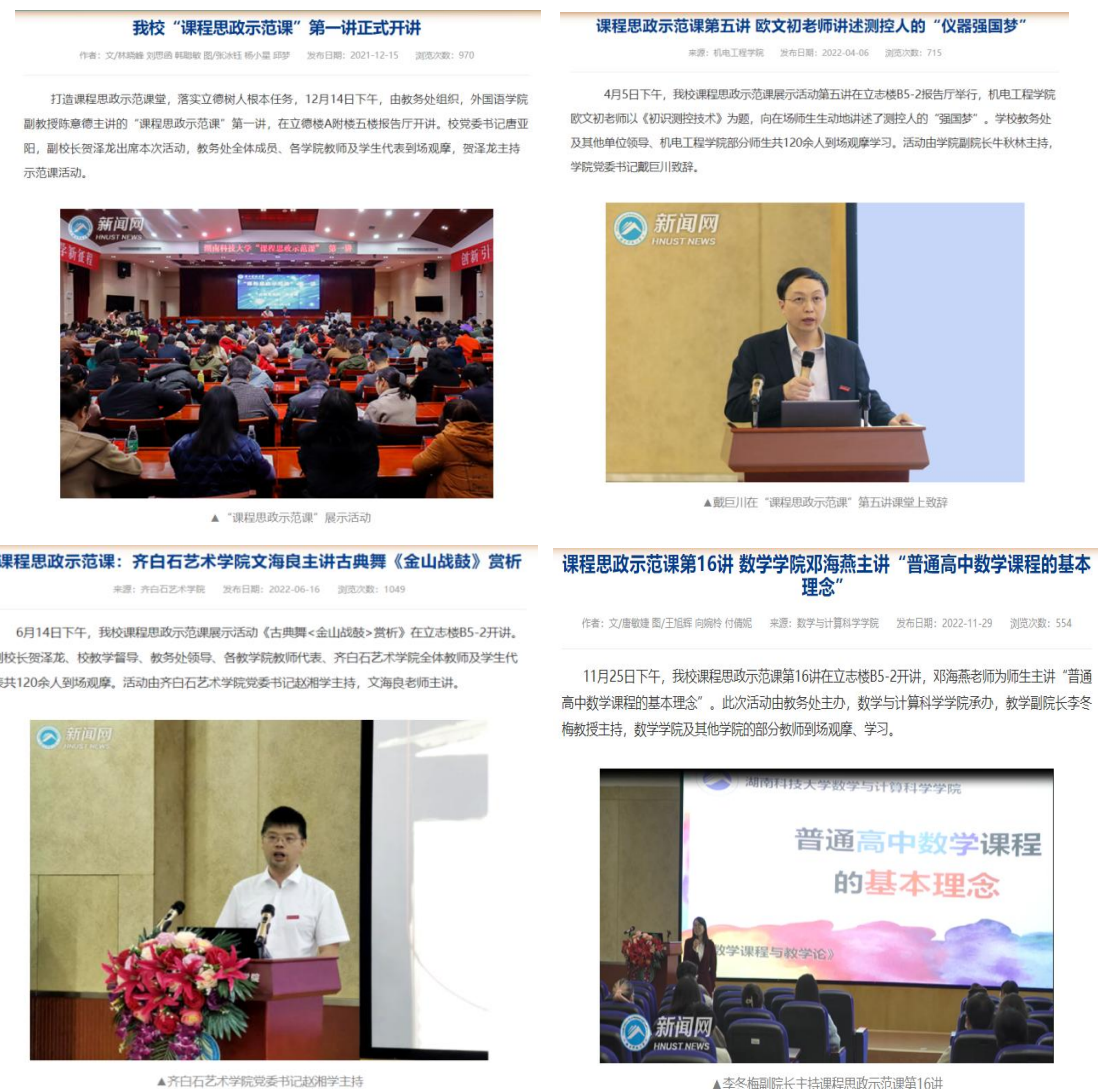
我校"课程思政示范课"第一讲正式开讲

作者：文/林晓峰 刘思涵 韩昭敏 图/张冰钰 杨小星 邱梦 发布日期：2021-12-15 浏览次数：970

打造课程思政示范课堂，落实立德树人根本任务，12月14日下午，由教务处组织，外国语学院副教授陈意德主讲的"课程思政示范课"第一讲，在立德楼A附楼五楼报告厅开讲。校党委书记唐亚阳，副校长贺泽龙出席本次活动，教务处全体成员、各学院教师及学生代表到场观摩，贺泽龙主持示范课活动。

新闻网 HNUST NEWS

湖南科技大学"课程思政示范课"第一讲

▲"课程思政示范课"展示活动

课程思政示范课第五讲 欧文初老师讲述测控人的"仪器强国梦"

来源：机电工程学院 发布日期：2022-04-06 浏览次数：715

4月5日下午，我校课程思政示范课展示活动第五讲在立志楼B5-2报告厅举行，机电工程学院欧文初老师以《初识测控技术》为题，向在场师生生动地讲述了测控人的"强国梦"。学校教务处及其他单位领导、机电工程学院部分师生共120余人到场观摩学习。活动由学院副院长牛秋林主持，学院党委书记戴巨川致辞。

新闻网 HNUST NEWS

▲戴巨川在"课程思政示范课"第五讲课堂上致辞

课程思政示范课：齐白石艺术学院文海良主讲古典舞《金山战鼓》赏析

来源：齐白石艺术学院 发布日期：2022-06-16 浏览次数：1049

6月14日下午，我校课程思政示范课展示活动《古典舞<金山战鼓>赏析》在立志楼B5-2开讲。副校长贺泽龙、校教学督导、教务处领导、各教学学院教师代表、齐白石艺术学院全体教师及学生代表共120余人到场观摩。活动由齐白石艺术学院党委书记赵湘学主持，文海良老师主讲。

新闻网 HNUST NEWS

▲齐白石艺术学院党委书记赵湘学主持

课程思政示范课第16讲 数学学院邓海燕主讲"普通高中数学课程的基本理念"

作者：文/唐敏婕 图/王旭辉 向婉怜 付倩妮 来源：数学与计算科学学院 发布日期：2022-11-29 浏览次数：554

11月25日下午，我校课程思政示范课第16讲在立志楼B5-2开讲，邓海燕老师为师生主讲"普通高中数学课程的基本理念"。此次活动由教务处主办，数学与计算科学学院承办，教学副院长李冬梅教授主持，数学学院及其他学院的部分教师到场观摩、学习。

湖南科技大学数学与计算科学学院

普通高中数学课程的基本理念

《数学课程与教学论》

新闻网 HNUST NEWS

▲李冬梅副院长主持课程思政示范课第16讲